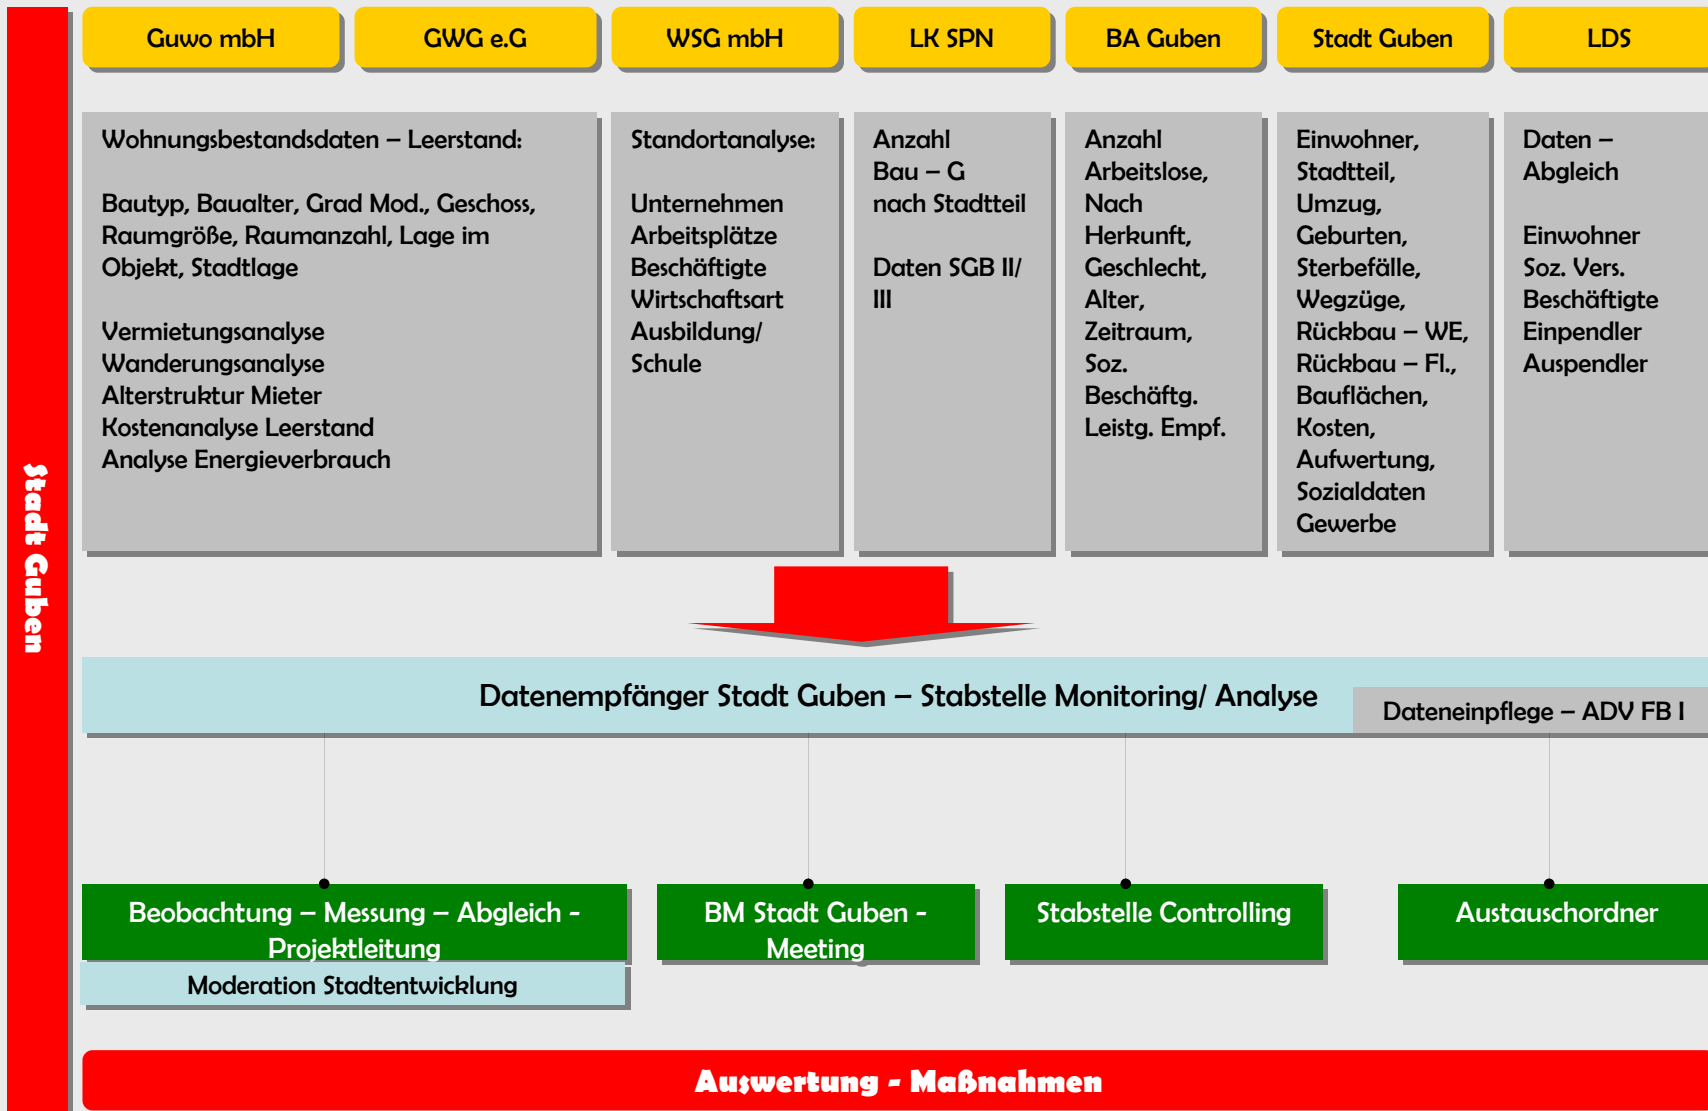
Stadt Guben

Guwo mbH

GWG e.G

WSG mbH

LK SPN

BA Guben

Stadt Guben

LDS

Wohnungsbestandsdaten – Leerstand:

Bautyp, Baualter, Grad Mod., Geschoss, Raumgröße, Raumanzahl, Lage im Objekt, Stadtlage

Vermietungsanalyse
Wanderungsanalyse
Alterstruktur Mieter
Kostenanalyse Leerstand
Analyse Energieverbrauch

Standortanalyse:

Unternehmen
Arbeitsplätze
Beschäftigte
Wirtschaftsart
Ausbildung/ Schule

Anzahl Bau – G nach Stadtteil

Daten SGB II/ III

Anzahl Arbeitslose, Nach Herkunft, Geschlecht, Alter, Zeitraum, Soz. Beschäftg. Leistg. Empf.

Einwohner, Stadtteil, Umzug, Geburten, Sterbefälle, Wegzüge, Rückbau – WE, Rückbau – Fl., Bauflächen, Kosten, Aufwertung, Sozialdaten Gewerbe

Daten – Abgleich

Einwohner
Soz. Vers.
Beschäftigte
Einpendler
Auspendler

Datenempfänger Stadt Guben – Stabstelle Monitoring/ Analyse

Dateneinpflege – ADV FB I

Beobachtung – Messung – Abgleich - Projektleitung

Moderation Stadtentwicklung

BM Stadt Guben - Meeting

Stabstelle Controlling

Austauschordner

Auswertung - Maßnahmen